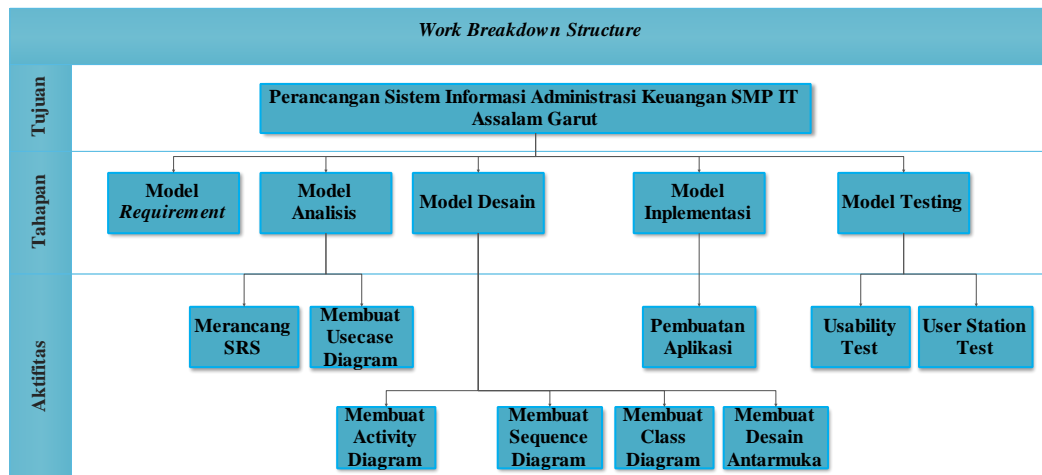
Work Breakdown Structure

Tujuan

Perancangan Sistem Informasi Administrasi Keuangan SMP IT Assalam Garut

Tahapan

Model *Requirement*

Model Analisis

Model Desain

Model Inplementasi

Model Testing

Aktifitas

Merancang SRS

Membuat Usecase Diagram

Pembuatan Aplikasi

Usability Test

User Station Test

Membuat Activity Diagram

Membuat Sequence Diagram

Membuat Class Diagram

Membuat Desain Antarmuka